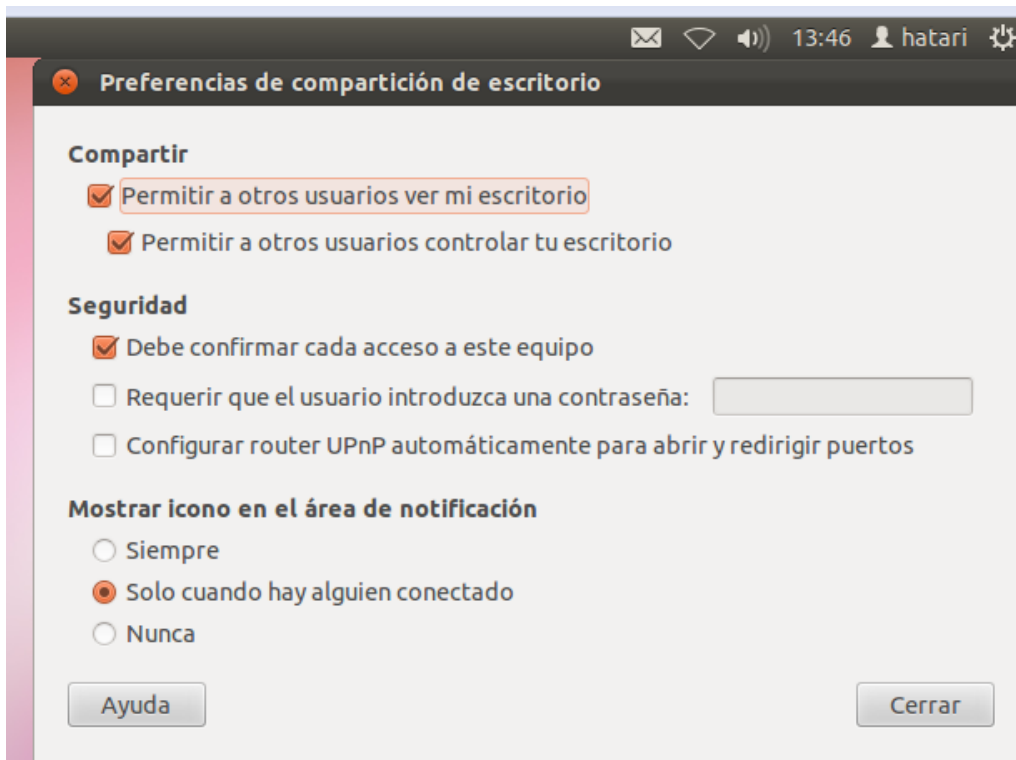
13:46 hatari

Preferencias de compartición de escritorio

Compartir

Permitir a otros usuarios ver mi escritorio

Permitir a otros usuarios controlar tu escritorio

Seguridad

Debe confirmar cada acceso a este equipo

Requerir que el usuario introduzca una contraseña:

Configurar router UPnP automáticamente para abrir y redirigir puertos

Mostrar icono en el área de notificación

Siempre

Solo cuando hay alguien conectado

Nunca

Ayuda

Cerrar